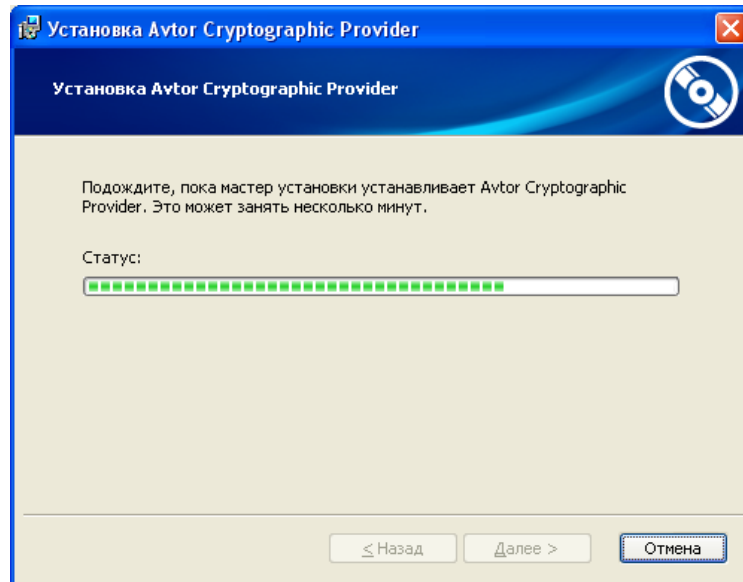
Установка Avtor Cryptographic Provider

Установка Avtor Cryptographic Provider

Подождите, пока мастер установки устанавливает Avtor Cryptographic Provider. Это может занять несколько минут.

Статус:

< Назад

Далее >

Отмена